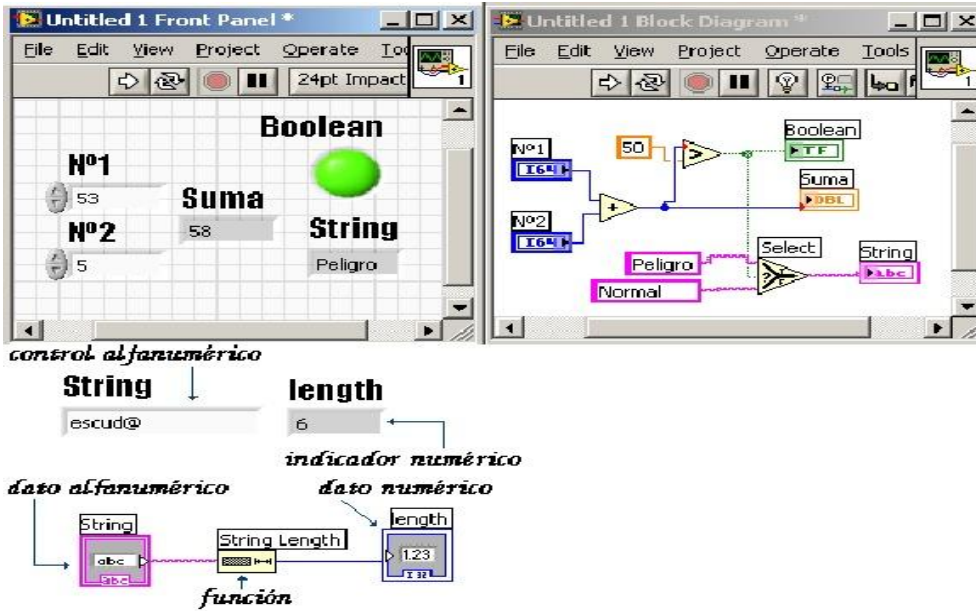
Untitled 1 Front Panel *

File Edit View Project Operate Too

24pt Impact

1

Boolean

Nº1

53

Suma

58

Nº2

5

String

Peligro

Untitled 1 Block Diagram *

File Edit View Project Operate Tools

1

Nº1

I64

50

Boolean

TF

Suma

DBL

Nº2

I64

Select

String

abc

Peligro

Normal

control alfanumérico

String

escud@

length

6

indicador numérico

dato alfanumérico

dato numérico

String

abc

abc

String Length

length

1.23

I32

función